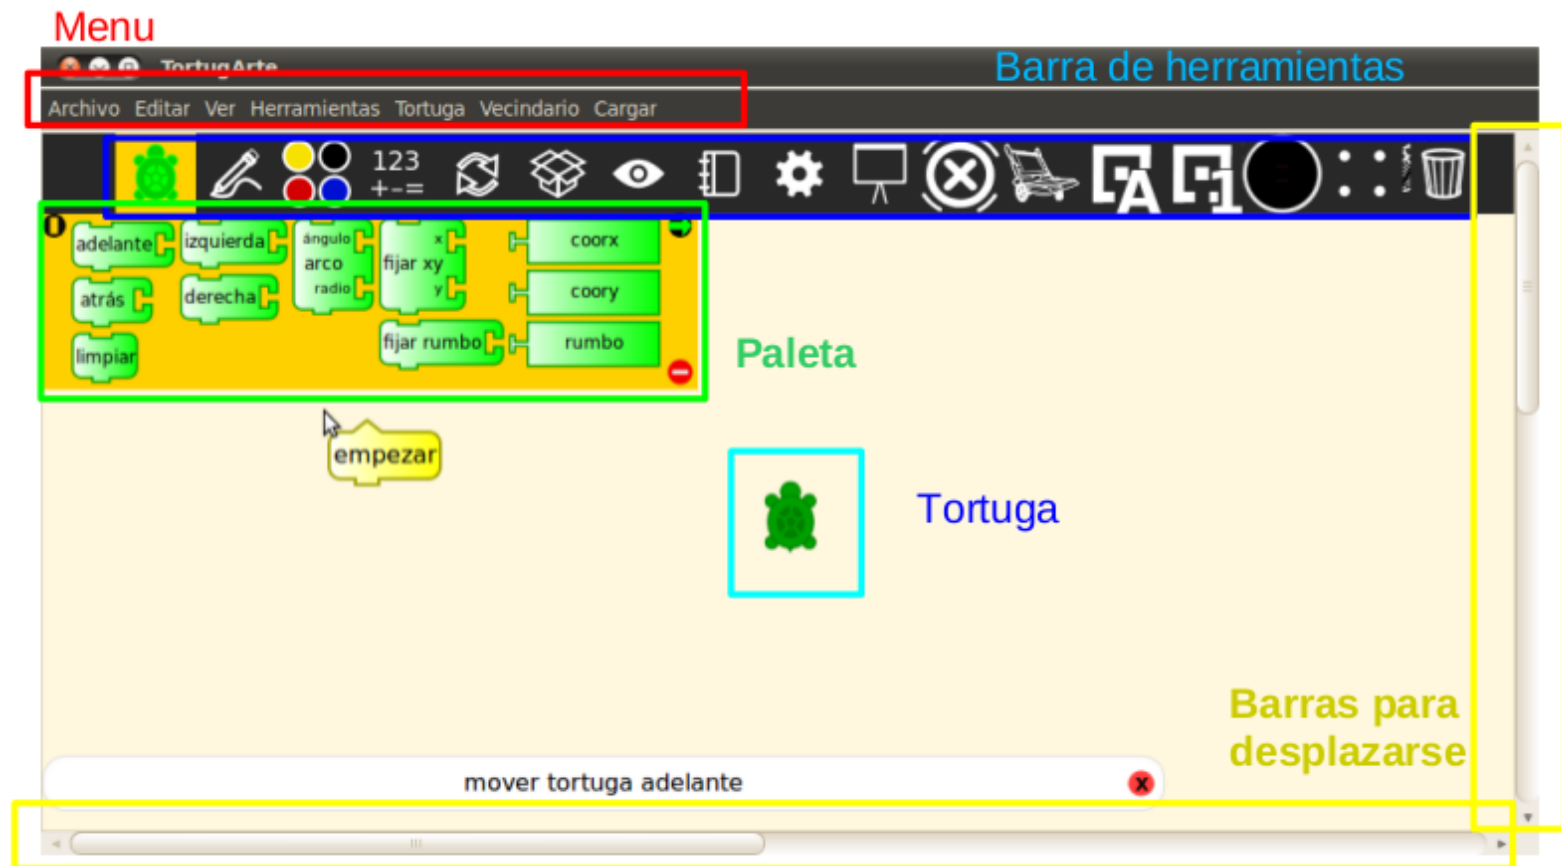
Menu

TortugArte

Barra de herramientas

Archivo Editar Ver Herramientas Tortuga Vecindario Cargar

123 +-=

adelante izquierda ángulo arco radio fijar xy x y coorx

atrás derecha coory

limpiar fijar rumbo rumbo

Paleta

empezar

Tortuga

Barras para desplazarse

mover tortuga adelante